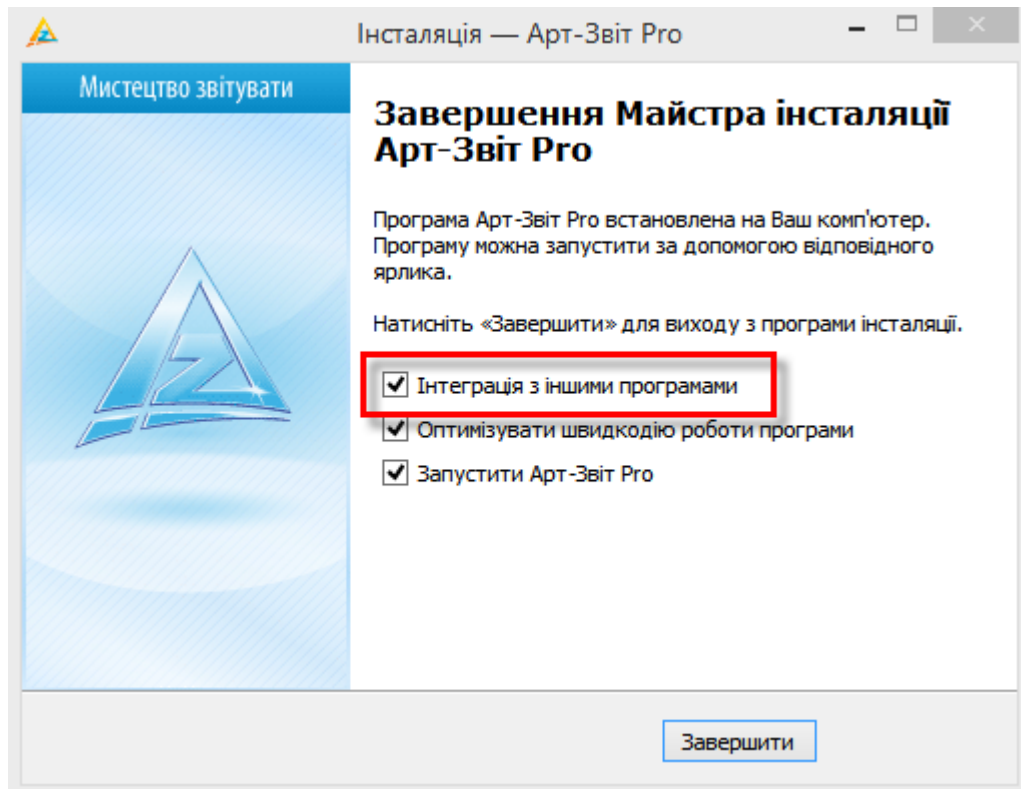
Інсталяція — Арт-Звіт Pro

Мистецтво звітувати

Завершення Майстра інсталяції Арт-Звіт Pro

Програма Арт-Звіт Pro встановлена на Ваш комп'ютер. Програму можна запустити за допомогою відповідного ярлика.

Натисніть «Завершити» для виходу з програми інсталяції.

Інтеграція з іншими програмами

Оптимізувати швидкодію роботи програми

Запустити Арт-Звіт Pro

Завершити